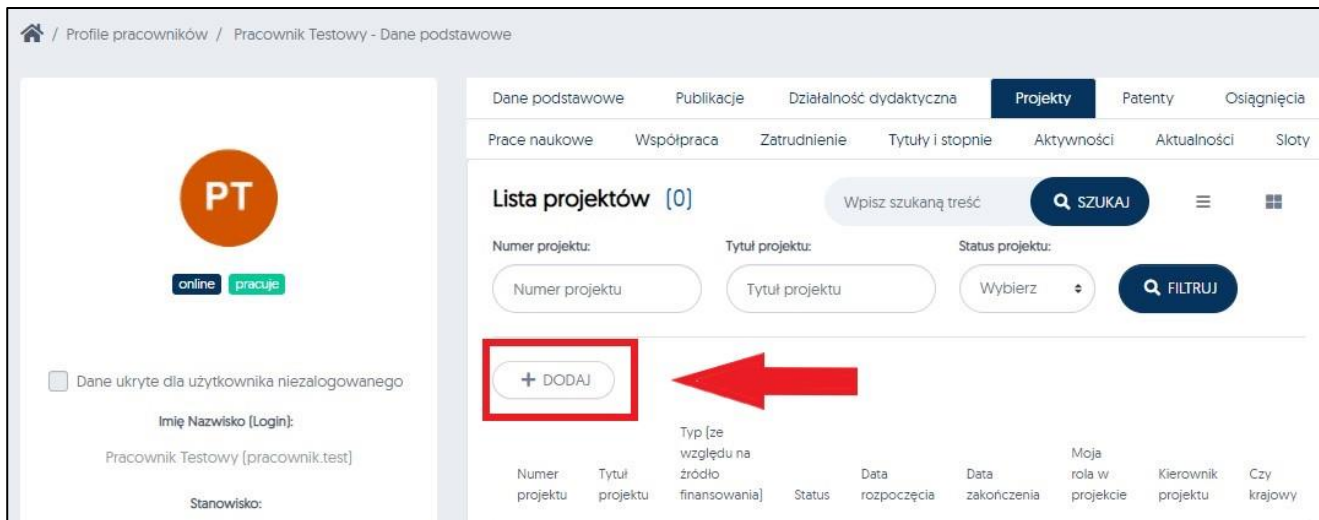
/ Profile pracowników / Pracownik Testowy - Dane podstawowe

PT

online pracuje

Dane ukryte dla użytkownika niezalogowanego

Imię Nazwisko (Login):

Pracownik Testowy (pracownik.test)

Stanowisko:

Dane podstawowe Publikacje Działalność dydaktyczna Projekty Patenty Osiągnięcia

Prace naukowe Współpraca Zatrudnienie Tytuły i stopnie Aktywności Aktualności Sloty

Lista projektów (0)

Wpisz szukaną treść SZUKAJ

Numer projektu: Tytuł projektu: Status projektu:

Numer projektu Tytuł projektu Wybierz FILTRUJ

+ DODAJ

| Numer projektu | Tytuł projektu | Typ (ze względu na źródło finansowania) | Status | Data rozpoczęcia | Data zakończenia | Moja rola w projekcie | Kierownik projektu | Czy krajowy |
|---|---|---|---|---|---|---|---|---|